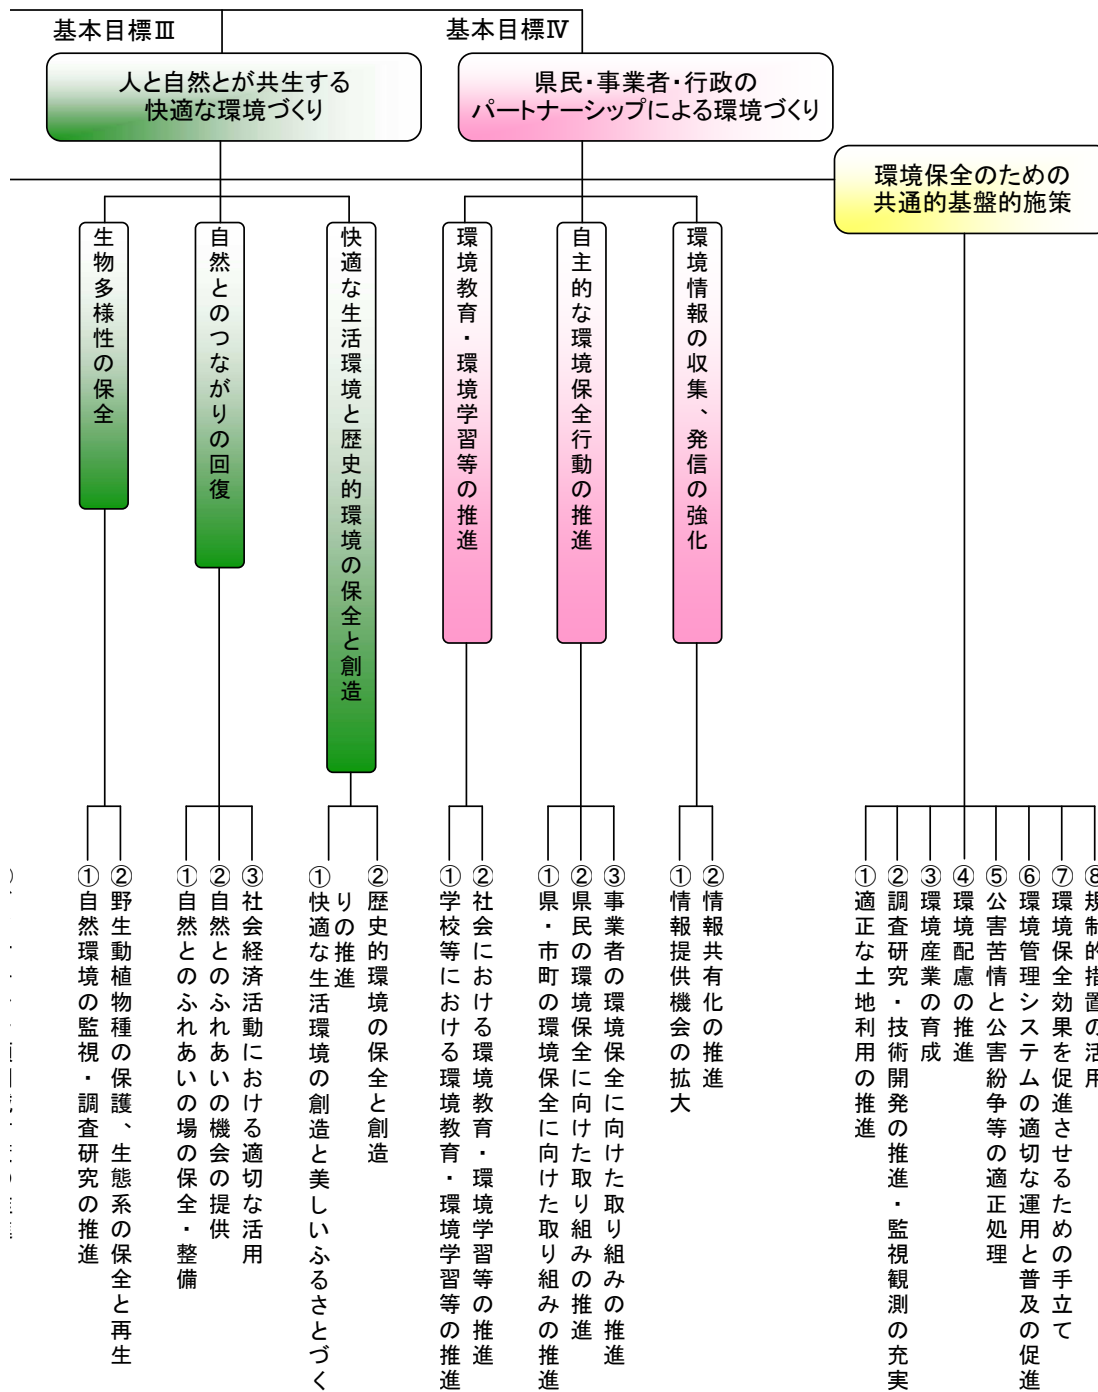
基本目標Ⅲ

人と自然とが共生する快適な環境づくり

基本目標Ⅳ

県民・事業者・行政のパートナーシップによる環境づくり

環境保全のための共通的基盤的施策

生物多様性の保全

自然とのつながりの回復

快適な生活環境と歴史的環境の保全と創造

環境教育・環境学習等の推進

自主的な環境保全行動の推進

環境情報の収集、発信の強化

①自然環境の監視・調査研究の推進

②野生動植物種の保護、生態系の保全と再生

①自然とのふれあいの場の保全・整備

②自然とのふれあいの機会の提供

③社会経済活動における適切な活用

①快適な生活環境の創造と美しいふるさとづくりの推進

②歴史的環境の保全と創造

①学校等における環境教育・環境学習等の推進

②社会における環境教育・環境学習等の推進

①県・市町の環境保全に向けた取り組みの推進

②県民の環境保全に向けた取り組みの推進

③事業者の環境保全に向けた取り組みの推進

①情報提供機会の拡大

②情報共有化の推進

①適正な土地利用の推進

②調査研究・技術開発の推進・監視観測の充実

③環境産業の育成

④環境配慮の推進

⑤公害苦情と公害紛争等の適正処理

⑥環境管理システムの適切な運用と普及の促進

⑦環境保全効果を促進させるための手立て

⑧規制的措置の活用